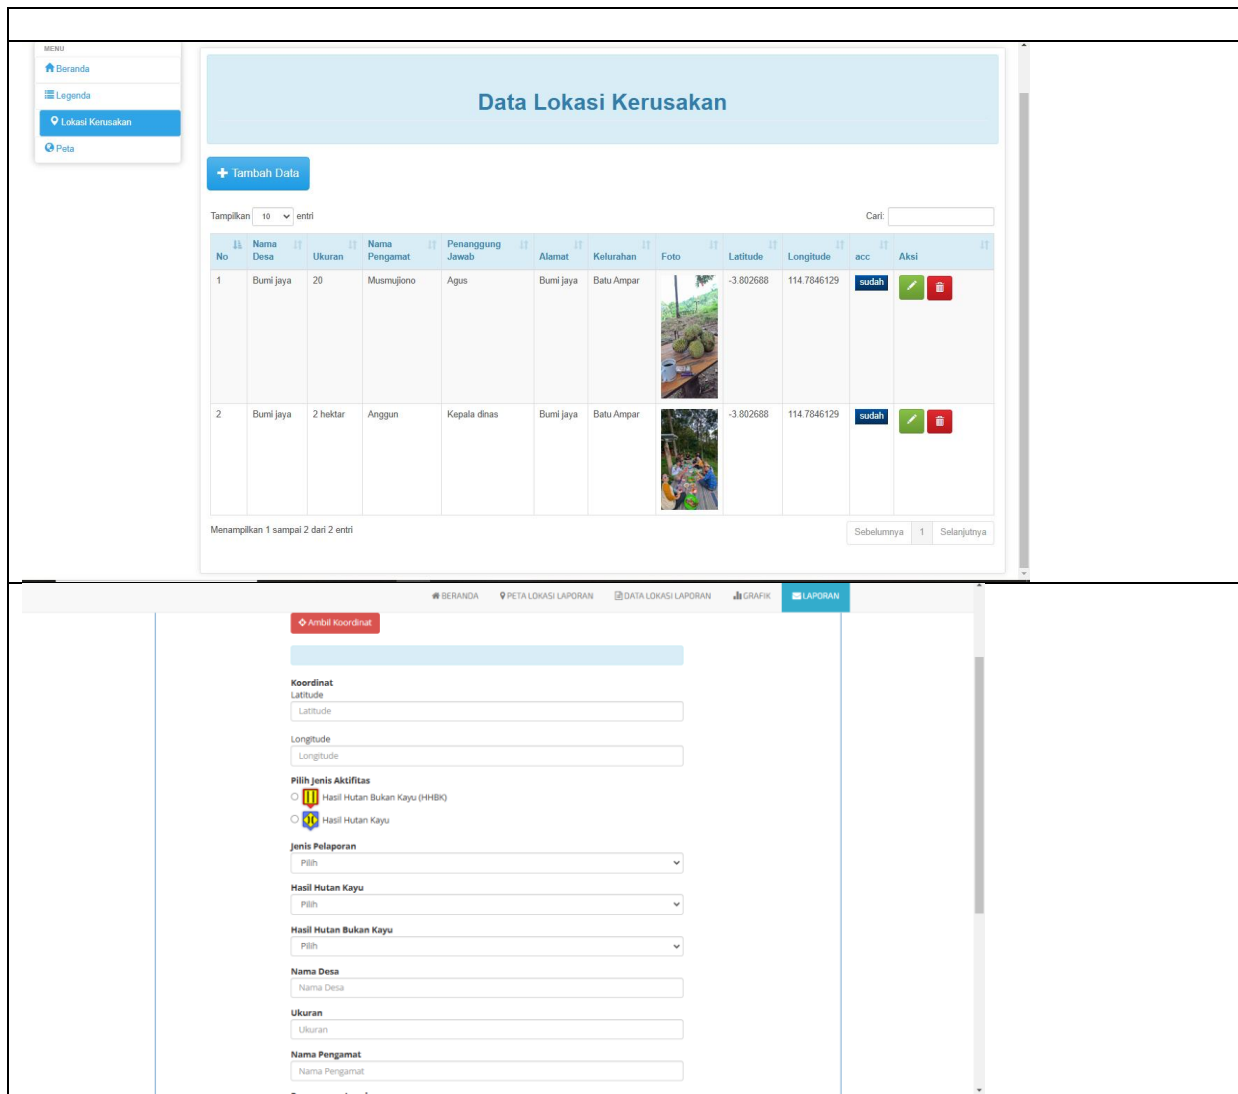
MENU
Beranda
Legenda
Lokasi Kerusakan
Peta

Data Lokasi Kerusakan

Tambah Data

Tampilkan 10 entri

Cari:

| No | Nama Desa | Ukuran | Nama Pengamat | Penanggung Jawab | Alamat | Kelurahan | Foto | Latitude | Longitude | acc | Aksi |
|---|---|---|---|---|---|---|---|---|---|---|---|
| 1 | Bumi jaya | 20 | Musmujiono | Agus | Bumi jaya | Batu Ampar | | -3.802688 | 114.7846129 | sudah | |
| 2 | Bumi jaya | 2 hektar | Anggun | Kepala dinas | Bumi jaya | Batu Ampar | | -3.802688 | 114.7846129 | sudah | |

Menampilkan 1 sampai 2 dari 2 entri

Sebelumnya 1 Selanjutnya

BERANDA PETA LOKASI LAPORAN DATA LOKASI LAPORAN GRAFIK LAPORAN

Ambil Koordinat

Koordinat
Latitude
Latitude

Longitude
Longitude

Pilih Jenis Aktifitas
Hasil Hutan Bukan Kayu (HHBK)
Hasil Hutan Kayu

Jenis Pelaporan
Pilih

Hasil Hutan Kayu
Pilih

Hasil Hutan Bukan Kayu
Pilih

Nama Desa
Nama Desa

Ukuran
Ukuran

Nama Pengamat
Nama Pengamat